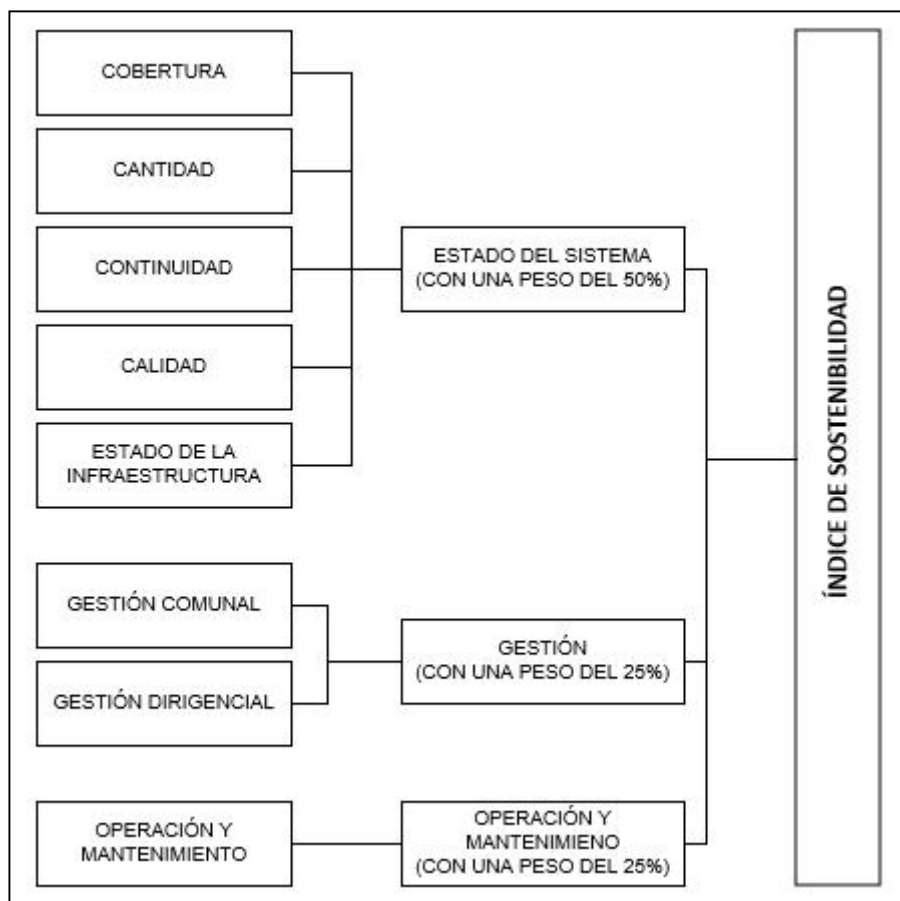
COBERTURA

CANTIDAD

CONTINUIDAD

CALIDAD

ESTADO DE LA INFRAESTRUCTURA

ESTADO DEL SISTEMA (CON UNA PESO DEL 50%)

GESTIÓN COMUNAL

GESTIÓN DIRIGENCIAL

GESTIÓN (CON UNA PESO DEL 25%)

OPERACIÓN Y MANTENIMIENTO

OPERACIÓN Y MANTENIMIENO (CON UNA PESO DEL 25%)

ÍNDICE DE SOSTENIBILIDAD